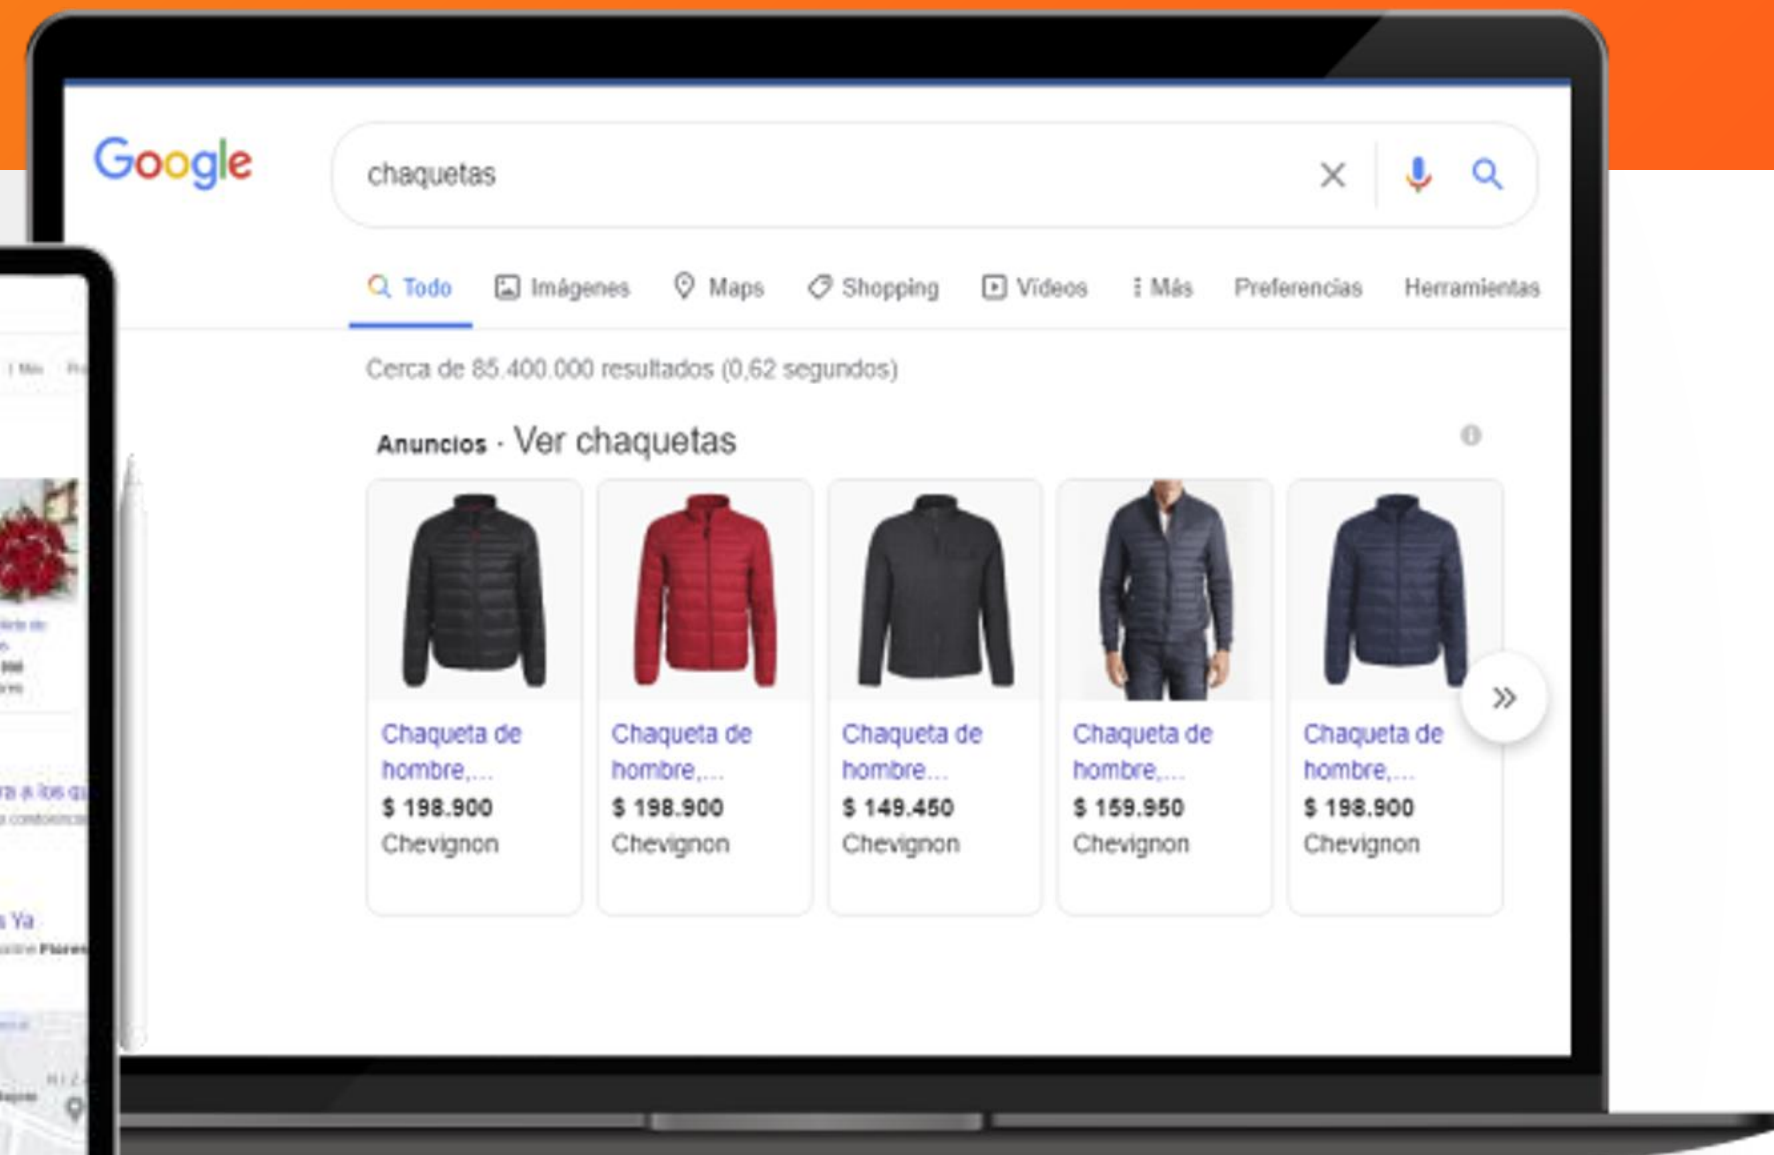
Google

chaquetas

Todo Imágenes Maps Shopping Videos Más Preferencias Herramientas

Cerca de 85.400.000 resultados (0,62 segundos)

Anuncios · Ver chaquetas

Chaqueta de hombre,...
$ 198.900
Chevignon

Chaqueta de hombre,...
$ 198.900
Chevignon

Chaqueta de hombre...
$ 149.450
Chevignon

Chaqueta de hombre,...
$ 159.950
Chevignon

Chaqueta de hombre,...
$ 198.900
Chevignon

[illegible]